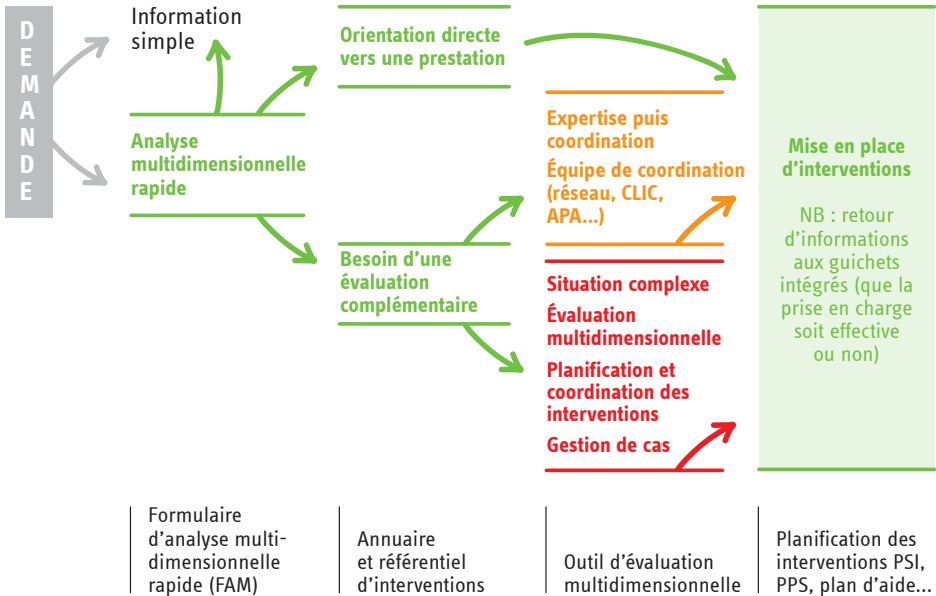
DEMANDE

Information simple

Analyse multidimensionnelle rapide

Orientation directe vers une prestation

Besoin d'une évaluation complémentaire

Expertise puis coordination

Équipe de coordination (réseau, CLIC, APA...)

Situation complexe

Évaluation multidimensionnelle

Planification et coordination des interventions

Gestion de cas

Mise en place d'interventions

NB : retour d'informations aux guichets intégrés (que la prise en charge soit effective ou non)

Formulaire d'analyse multidimensionnelle rapide (FAM)

Annuaire et référentiel d'interventions

Outil d'évaluation multidimensionnelle

Planification des interventions PSI, PPS, plan d'aide...